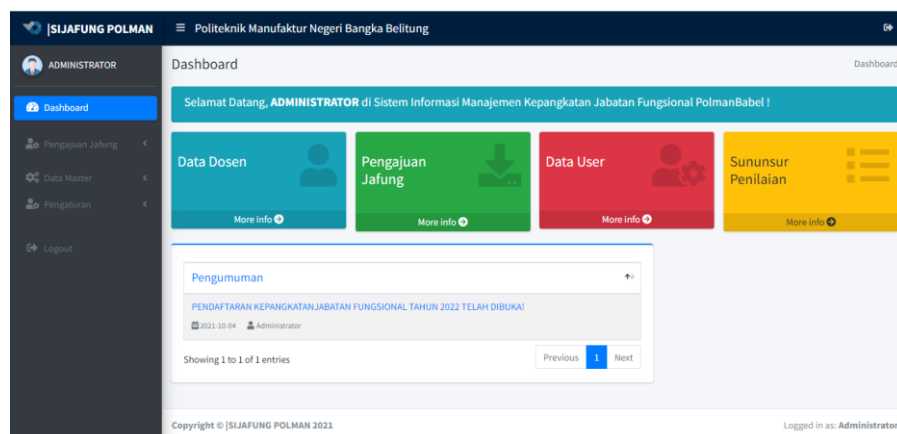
|SIJAFUNG POLMAN

Politeknik Manufaktur Negeri Bangka Belitung

ADMINISTRATOR

Dashboard

Pengajuan Jafung

Data Master

Pengaturan

Logout

Dashboard

Dashboard

Selamat Datang, **ADMINISTRATOR** di Sistem Informasi Manajemen Kepangkatan Jabatan Fungsional PolmanBabel !

Data Dosen

More info

Pengajuan Jafung

More info

Data User

More info

Sununsur Penilaian

More info

Pengumuman

PENDAFTARAN KEPANGKATANJABATAN FUNGSIONAL TAHUN 2022 TELAH DIBUKA!

2021-10-04 Administrator

Showing 1 to 1 of 1 entries

Previous 1 Next

Copyright © |SIJAFUNG POLMAN 2021

Logged in as: Administrator